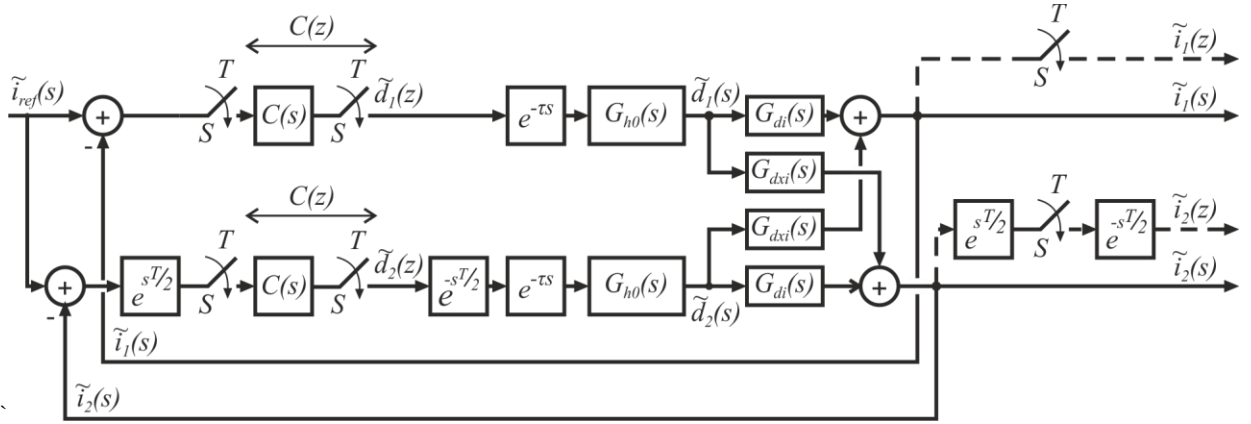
$C(z)$

$T$ $T$ $T$

$\tilde{i}_{ref}(s)$ + $S$ $C(s)$ $S$ $\tilde{d}_1(z)$ $e^{-\tau s}$ $G_{h0}(s)$ $\tilde{d}_1(s)$ $G_{di}(s)$ + $\tilde{i}_1(z)$

$S$

$\tilde{i}_1(s)$

-

$G_{dxi}(s)$

$C(z)$

$G_{dxi}(s)$

$T$ $T$ $T$

+ $e^{sT/2}$ $S$ $C(s)$ $S$ $\tilde{d}_2(z)$ $e^{-sT/2}$ $e^{-\tau s}$ $G_{h0}(s)$ $G_{di}(s)$ + $e^{sT/2}$ $S$ $e^{-sT/2}$ $\tilde{i}_2(z)$

- $\tilde{d}_2(s)$ $\tilde{i}_2(s)$

$\tilde{i}_1(s)$

$\tilde{i}_2(s)$